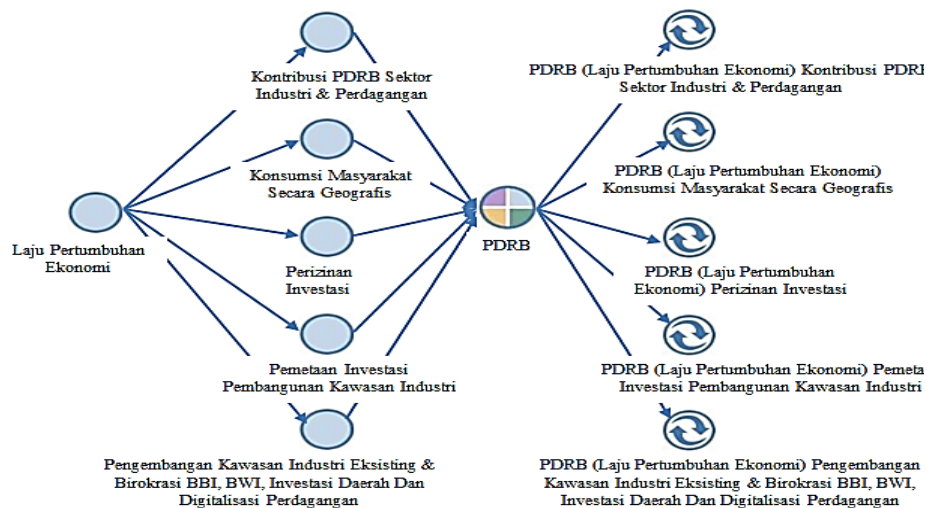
Laju Pertumbuhan Ekonomi

Kontribusi PDRB Sektor Industri & Perdagangan

Konsumsi Masyarakat Secara Geografis

Perizinan Investasi

Pemetaan Investasi Pembangunan Kawasan Industri

Pengembangan Kawasan Industri Eksisting & Birokrasi BBI, BWI, Investasi Daerah Dan Digitalisasi Perdagangan

PDRB

PDRB (Laju Pertumbuhan Ekonomi) Kontribusi PDRI Sektor Industri & Perdagangan

PDRB (Laju Pertumbuhan Ekonomi) Konsumsi Masyarakat Secara Geografis

PDRB (Laju Pertumbuhan Ekonomi) Perizinan Investasi

PDRB (Laju Pertumbuhan Ekonomi) Pemeta Investasi Pembangunan Kawasan Industri

PDRB (Laju Pertumbuhan Ekonomi) Pengembangan Kawasan Industri Eksisting & Birokrasi BBI, BWI, Investasi Daerah Dan Digitalisasi Perdagangan